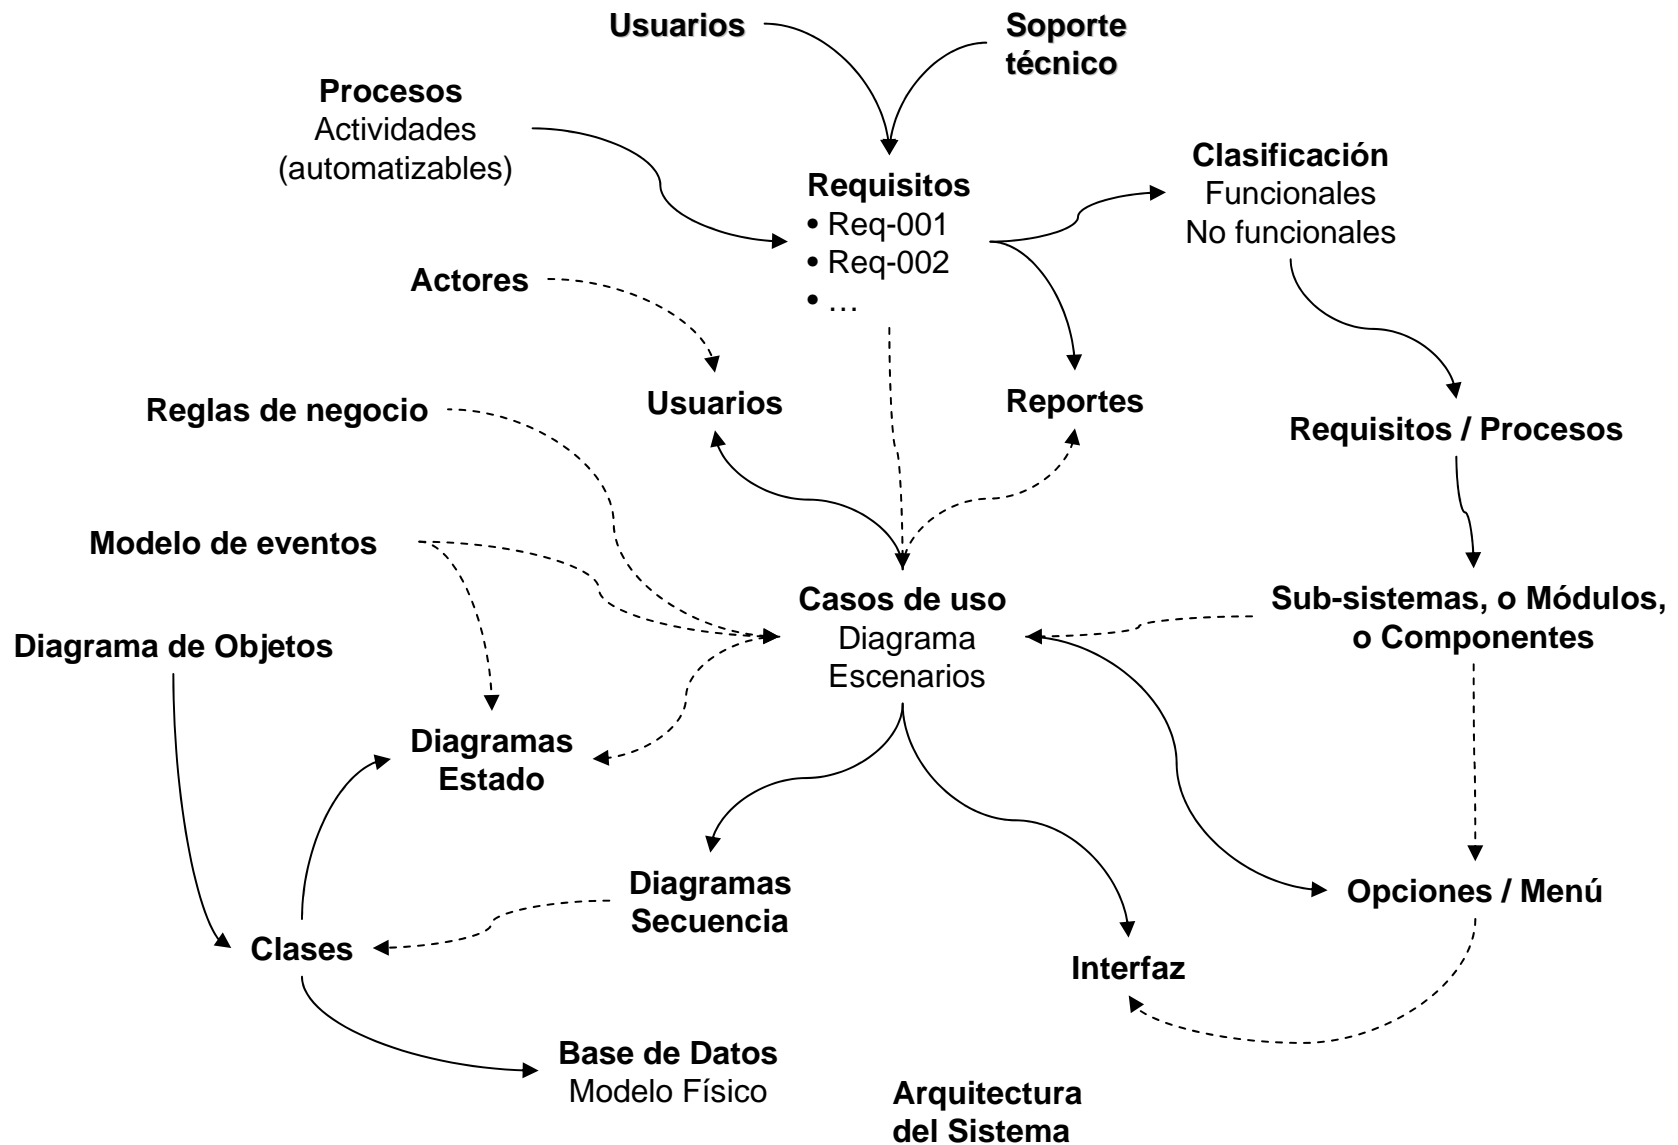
Usuarios

Soporte técnico

Procesos
Actividades
(automatizables)

Requisitos
• Req-001
• Req-002
• …

Clasificación
Funcionales
No funcionales

Actores

Usuarios

Reportes

Reglas de negocio

Requisitos / Procesos

Modelo de eventos

Casos de uso
Diagrama
Escenarios

Sub-sistemas, o Módulos, o Componentes

Diagrama de Objetos

Diagramas Estado

Diagramas Secuencia

Opciones / Menú

Clases

Interfaz

Base de Datos
Modelo Físico

Arquitectura del Sistema